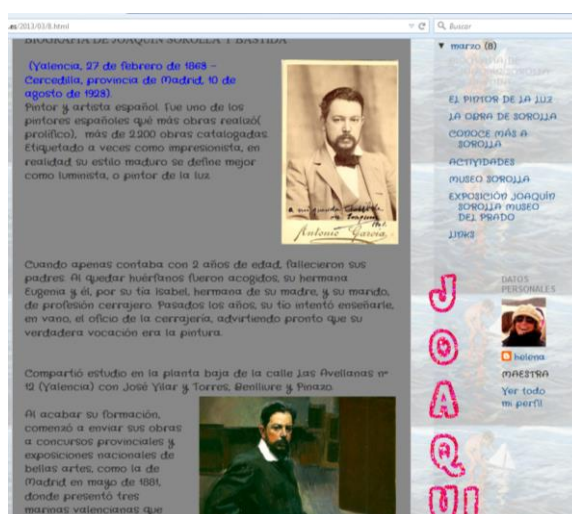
.es/2013/03/8.html

Buscar

BIOGRAFIA DE JOAQUIN SOROLLA Y BASTIDA

(Valencia, 27 de febrero de 1863 – Cercedilla, provincia de Madrid, 10 de agosto de 1923).
Pintor y artista español. Fue uno de los pintores españoles que más obras realizó( prolífico), más de 2.200 obras catalogadas. Etiquetado a veces como impresionista, en realidad su estilo maduro se define mejor como luminista, o pintor de la luz.

Antonio García

Cuando apenas contaba con 2 años de edad, fallecieron sus padres. Al quedar huérfanos fueron acogidos, su hermana Eugenia y él, por su tía Isabel, hermana de su madre, y su marido, de profesión cerrajero. Pasados los años, su tío intentó enseñarle, en vano, el oficio de la cerrajería, advirtiendo pronto que su verdadera vocación era la pintura.

Compartió estudio en la planta baja de la calle Las Avellanas nº 12 (Valencia) con José Vilar y Torres, Beulliure y Pinazo.

Al acabar su formación, comenzó a enviar sus obras a concursos provinciales y exposiciones nacionales de bellas artes, como la de Madrid, en mayo de 1881, donde presentó tres marinas valencianas que

▼ marzo (8)
EL PINTOR DE LA LUZ
LA OBRA DE SOROLLA
CONOCE MÁS A SOROLLA
ACTIVIDADES
MUSEO SOROLLA
EXPOSICIÓN JOAQUÍN SOROLLA MUSEO DEL PRADO
LIBRO

DATOS PERSONALES
helena
MAESTRA
Ver todo mi perfil

J
O
A
Q
U
I